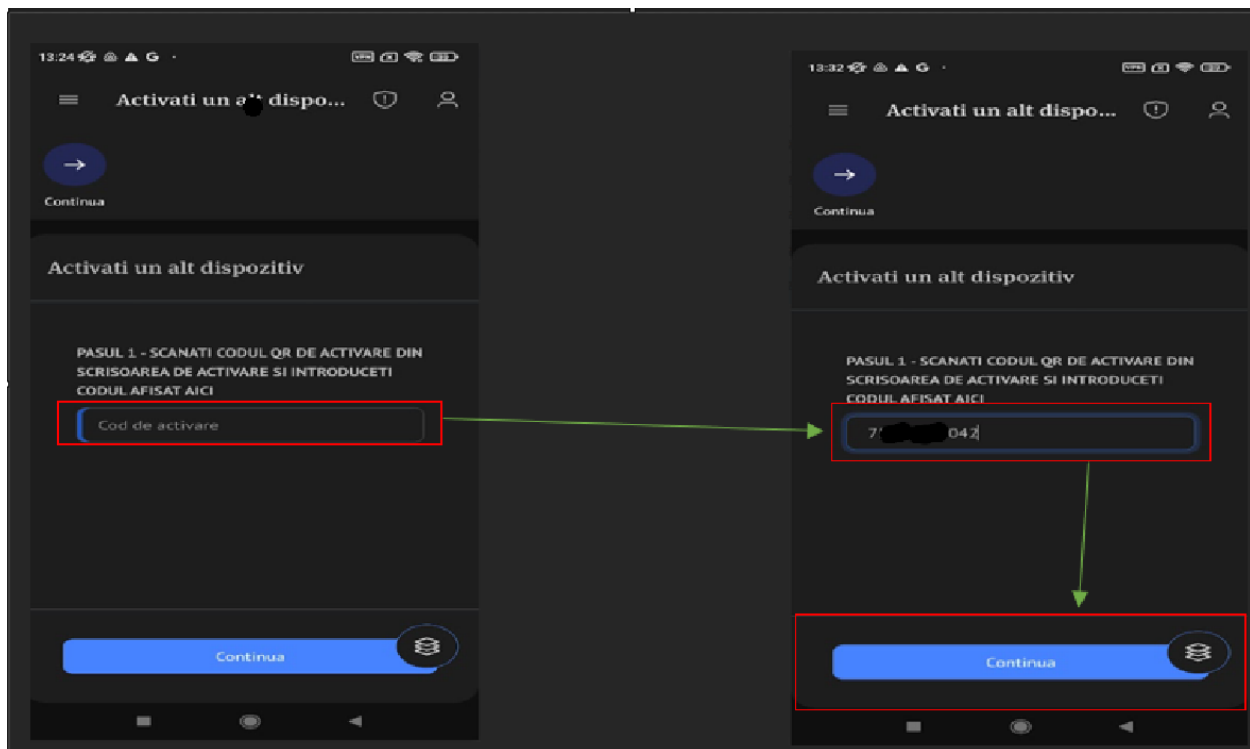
13:24

Activati un alt dispo...

Continua

Activati un alt dispozitiv

PASUL 1 - SCANATI CODUL QR DE ACTIVARE DIN SCRISOAREA DE ACTIVARE SI INTRODUCETI CODUL AFISAT AICI

Cod de activare

Continua

13:32

Activati un alt dispo...

Continua

Activati un alt dispozitiv

PASUL 1 - SCANATI CODUL QR DE ACTIVARE DIN SCRISOAREA DE ACTIVARE SI INTRODUCETI CODUL AFISAT AICI

7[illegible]042

Continua